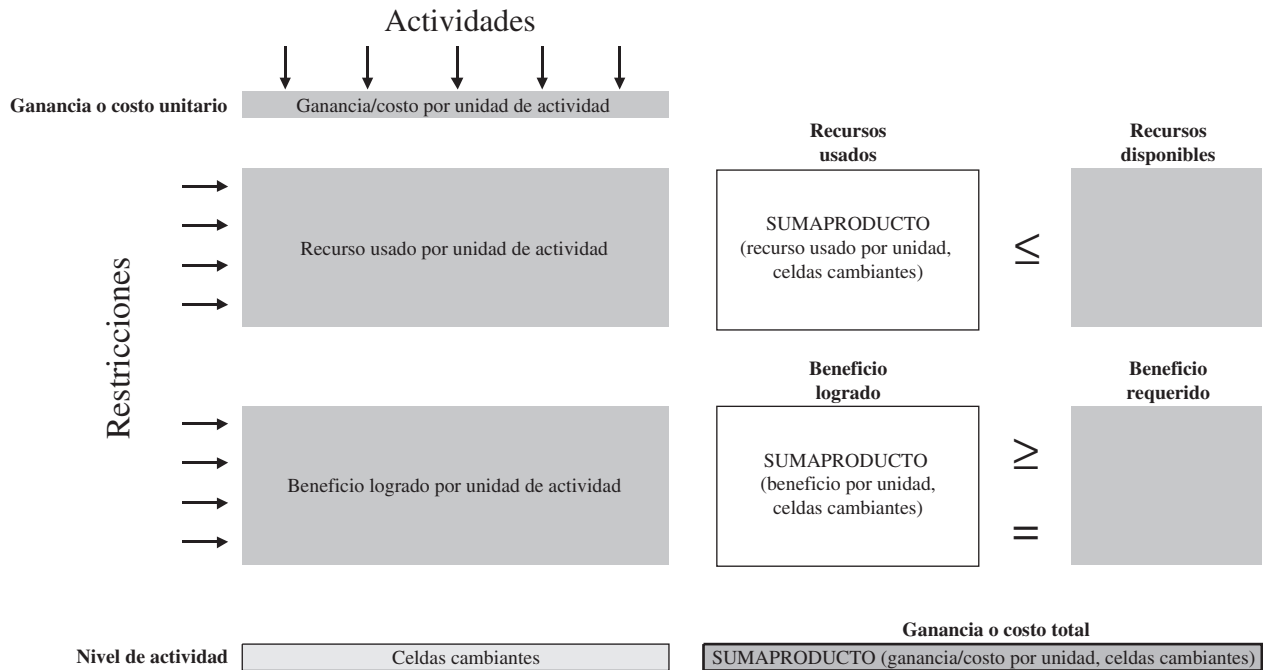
Actividades

Ganancia o costo unitario

Ganancia/costo por unidad de actividad

Recursos usados

Recursos disponibles

Restricciones

Recurso usado por unidad de actividad

SUMAPRODUCTO (recurso usado por unidad, celdas cambiantes)

$\leq$

Beneficio logrado

Beneficio requerido

Beneficio logrado por unidad de actividad

SUMAPRODUCTO (beneficio por unidad, celdas cambiantes)

$\geq$

$=$

Ganancia o costo total

Nivel de actividad

Celdas cambiantes

SUMAPRODUCTO (ganancia/costo por unidad, celdas cambiantes)